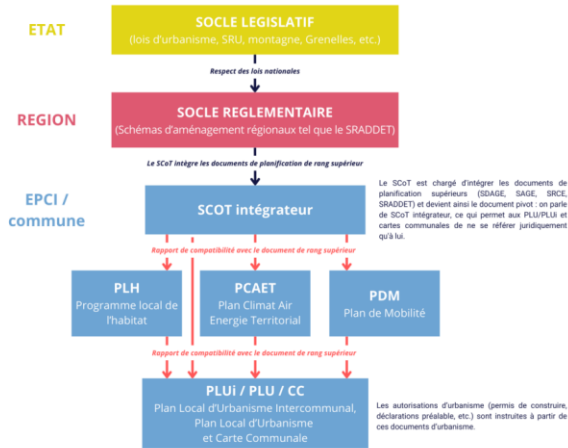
ETAT

SOCLE LEGISLATIF
(lois d'urbanisme, SRU, montagne, Grenelles, etc.)

Respect des lois nationales

REGION

SOCLE REGLEMENTAIRE
(Schémas d'aménagement régionaux tel que le SRADDET)

Le SCoT intègre les documents de planification de rang supérieur

EPCI / commune

SCOT intégrateur

Le SCoT est chargé d'intégrer les documents de planification supérieurs (SDAGE, SAGE, SRCE, SRADDET) et devient ainsi le document pivot : on parle de SCoT intégrateur, ce qui permet aux PLU/PLUi et cartes communales de ne se référer juridiquement qu'à lui.

Rapport de compatibilité avec le document de rang supérieur

PLH
Programme local de l'habitat

PCAET
Plan Climat Air Energie Territorial

PDM
Plan de Mobilité

Rapport de compatibilité avec le document de rang supérieur

PLUi / PLU / CC
Plan Local d'Urbanisme Intercommunal, Plan Local d'Urbanisme et Carte Communale

Les autorisations d'urbanisme (permis de construire, déclarations préalable, etc.) sont instruites à partir de ces documents d'urbanisme.